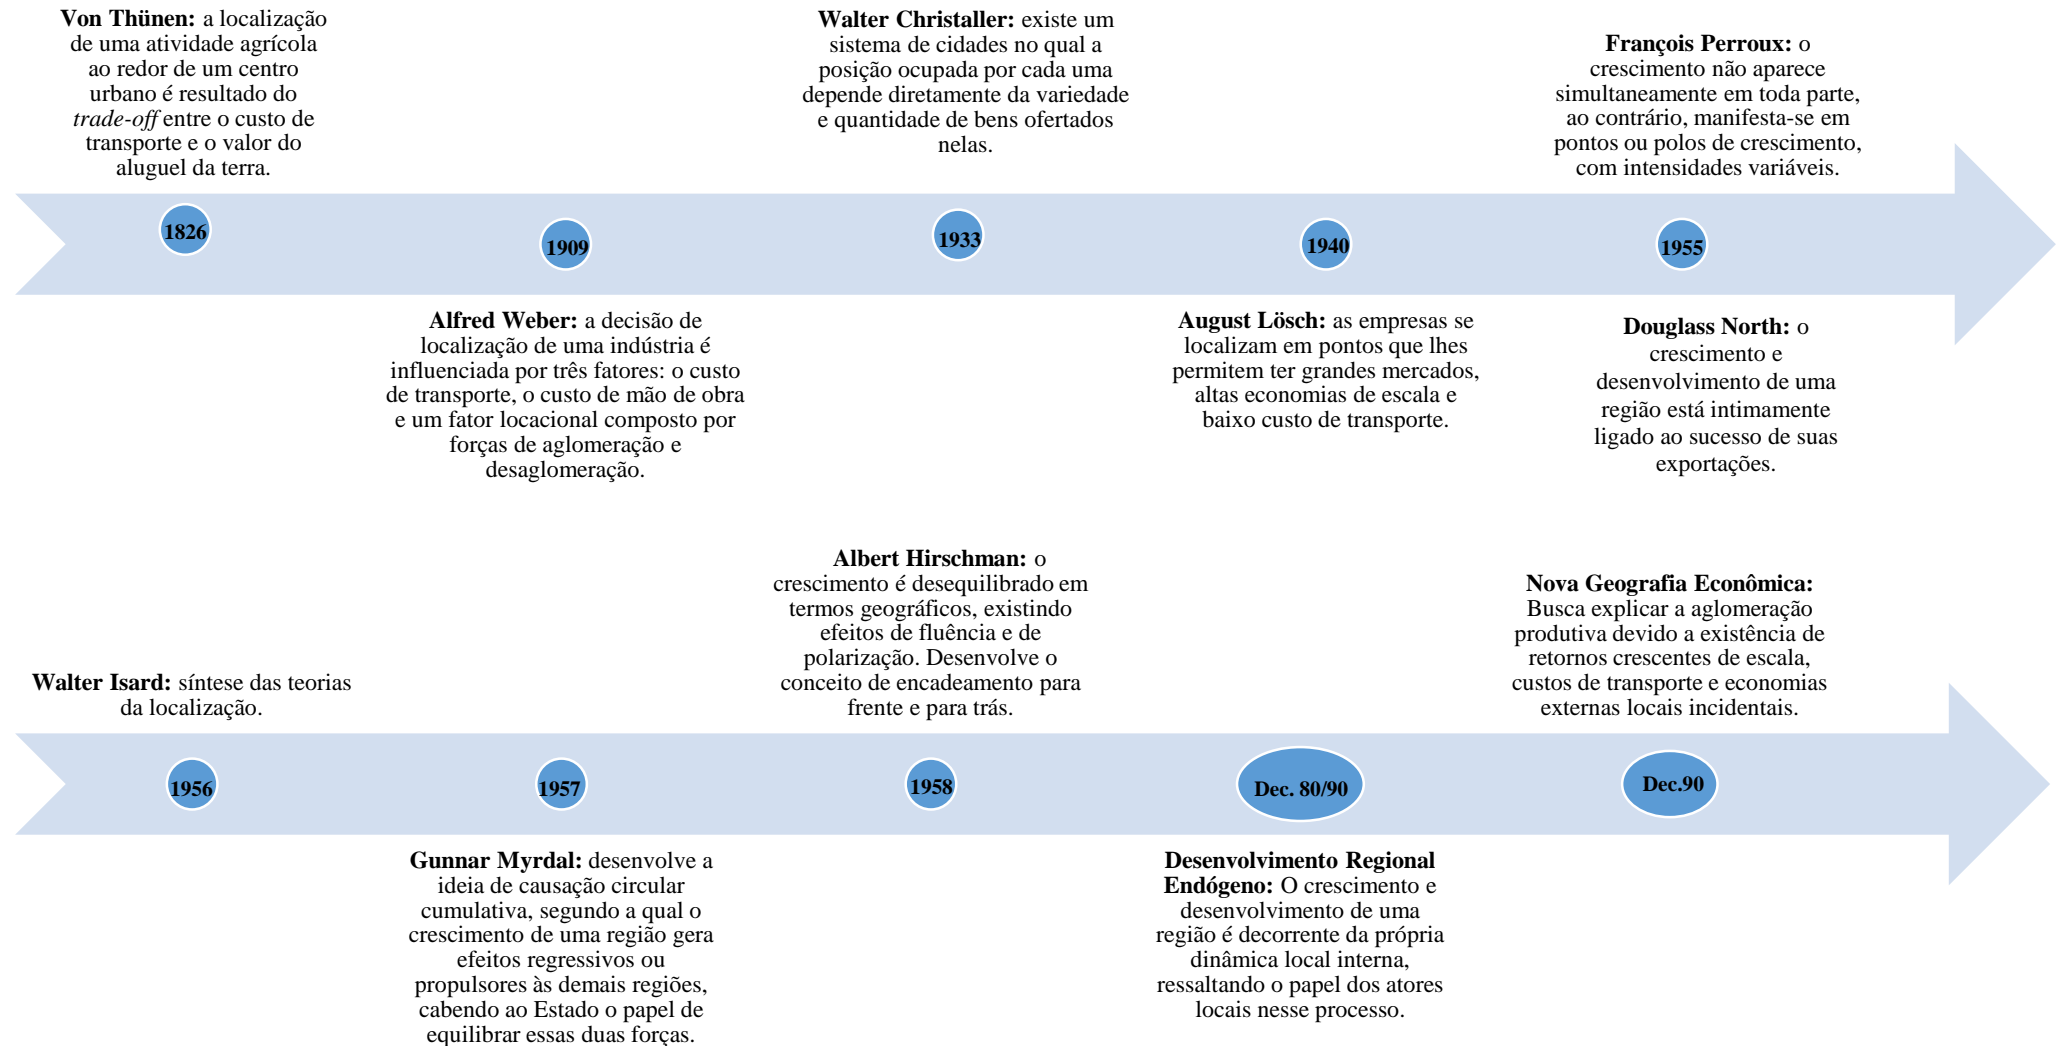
**Von Thünen:** a localização de uma atividade agrícola ao redor de um centro urbano é resultado do *trade-off* entre o custo de transporte e o valor do aluguel da terra.

**Walter Christaller:** existe um sistema de cidades no qual a posição ocupada por cada uma depende diretamente da variedade e quantidade de bens ofertados nelas.

**François Perroux:** o crescimento não aparece simultaneamente em toda parte, ao contrário, manifesta-se em pontos ou polos de crescimento, com intensidades variáveis.

1826

1909

1933

1940

1955

**Alfred Weber:** a decisão de localização de uma indústria é influenciada por três fatores: o custo de transporte, o custo de mão de obra e um fator locacional composto por forças de aglomeração e desaglomeração.

**August Lösch:** as empresas se localizam em pontos que lhes permitem ter grandes mercados, altas economias de escala e baixo custo de transporte.

**Douglass North:** o crescimento e desenvolvimento de uma região está intimamente ligado ao sucesso de suas exportações.

**Albert Hirschman:** o crescimento é desequilibrado em termos geográficos, existindo efeitos de fluência e de polarização. Desenvolve o conceito de encadeamento para frente e para trás.

**Nova Geografia Econômica:** Busca explicar a aglomeração produtiva devido a existência de retornos crescentes de escala, custos de transporte e economias externas locais incidentais.

**Walter Isard:** síntese das teorias da localização.

1956

1957

1958

Dec. 80/90

Dec.90

**Gunnar Myrdal:** desenvolve a ideia de causação circular cumulativa, segundo a qual o crescimento de uma região gera efeitos regressivos ou propulsores às demais regiões, cabendo ao Estado o papel de equilibrar essas duas forças.

**Desenvolvimento Regional Endógeno:** O crescimento e desenvolvimento de uma região é decorrente da própria dinâmica local interna, ressaltando o papel dos atores locais nesse processo.